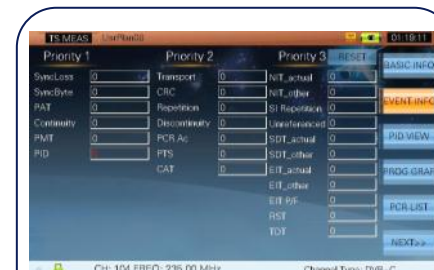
TS MEAS UserPlan08 01:19:11

Priority 1 Priority 2 Priority 3 RESET

| | | | | | |
|---|---|---|---|---|---|
| SyncLoss | 0 | Transport | 0 | NIT_actual | 0 |
| SyncByte | 0 | CRC | 0 | NIT_other | 0 |
| PAT | 0 | Repetition | 0 | SI Repetition | 0 |
| Continuity | 0 | Discontinuity | 0 | Unreferenced | 0 |
| PMT | 0 | PCR Ac | 0 | SDT_actual | 0 |
| PID | | PTS | 0 | SDT_other | 0 |
| | | CAT | 0 | EIT_actual | 0 |
| | | | | EIT_other | 0 |
| | | | | EIT P/F | 0 |
| | | | | RST | 0 |
| | | | | TDT | 0 |

BASIC INFO
EVENT INFO
PID VIEW
PROG GRAP
PCR LIST
NEXT>>

CH: 104 FREQ: 336.00 MHz Channel Type: DVB-C